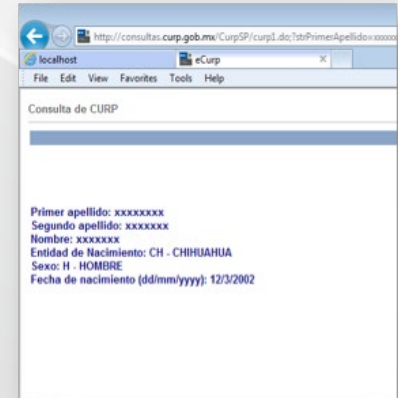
http://consultas.curp.gob.mx/CurpSP/curp1.do;?strPrimerApellido=xxxxxx

localhost

eCurp

File Edit View Favorites Tools Help

Consulta de CURP

Primer apellido: xxxxxxxx
Segundo apellido: xxxxxxx
Nombre: xxxxxxx
Entidad de Nacimiento: CH - CHIHUAHUA
Sexo: H - HOMBRE
Fecha de nacimiento (dd/mm/yyyy): 12/3/2002